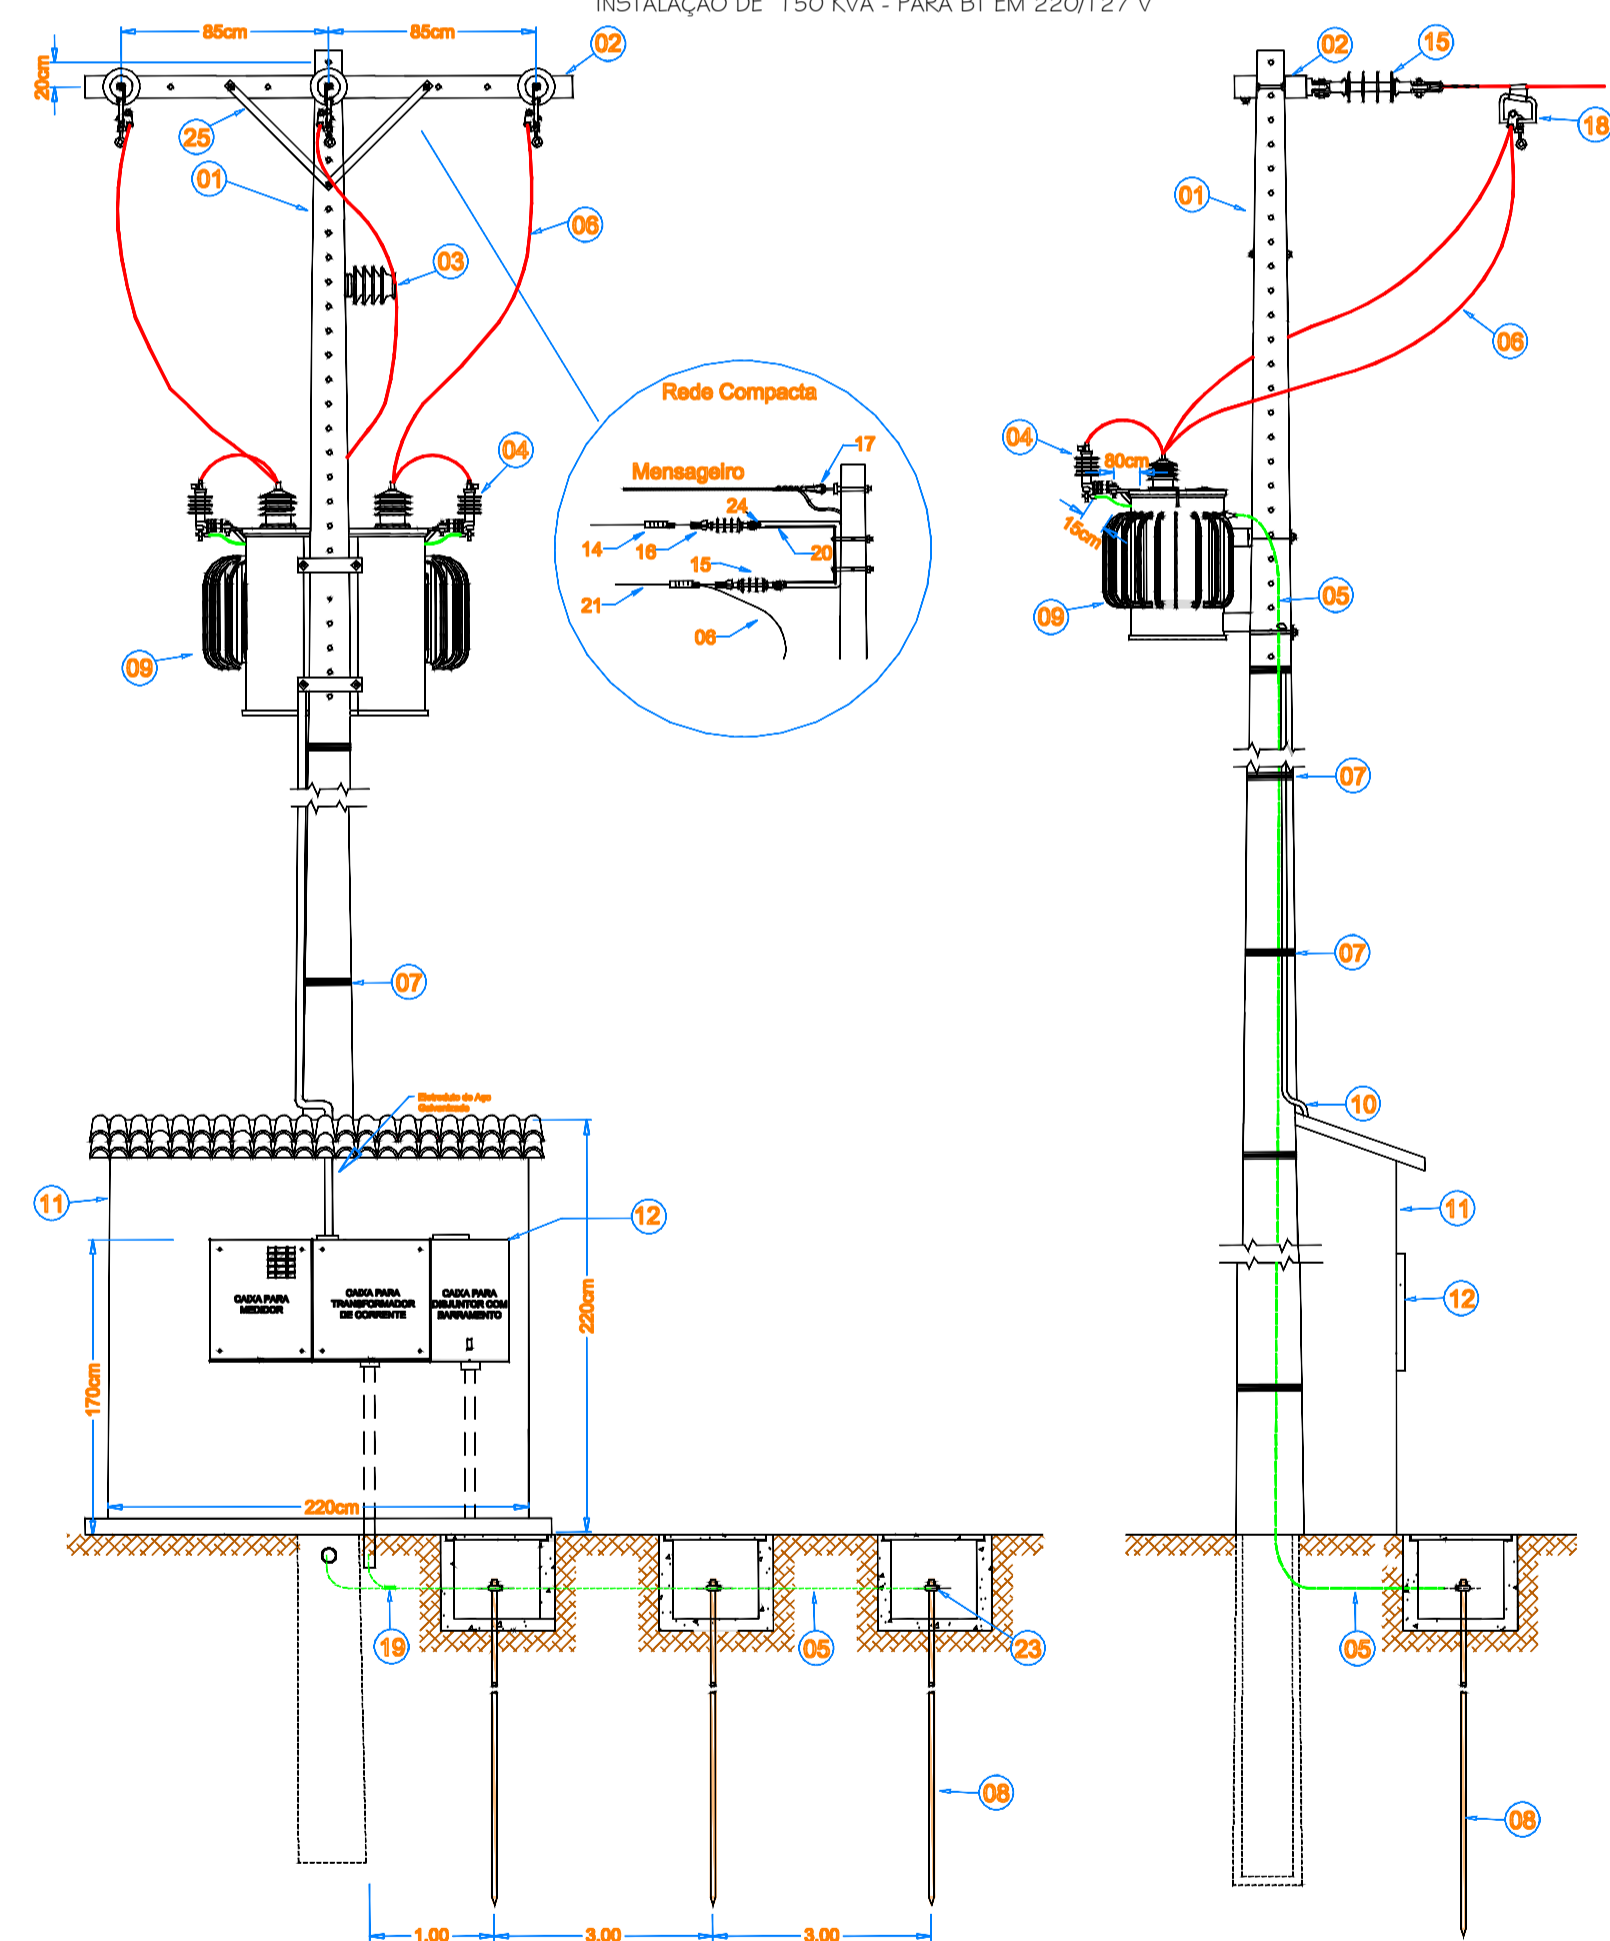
INSTALAÇÃO DE 150 KVA - PARA BT EM 220/127 V

85cm
85cm
20cm
02
25
01
03
06
04
09
07
Rede Compacta
Mensageiro
17
24
14
16
20
15
21
06
Eletroduto de Aço Galvanizado
11
12
CAIXA PARA MEDIDOR
CAIXA PARA TRANSFORMADOR DE CORRENTE
CAIXA PARA DISJUNTOR COM BARRAMENTO
170cm
220cm
220cm
19
05
23
08
1.00
3.00
3.00

02
15
18
01
06
04
80cm
15cm
09
05
07
07
10
11
12
05
08